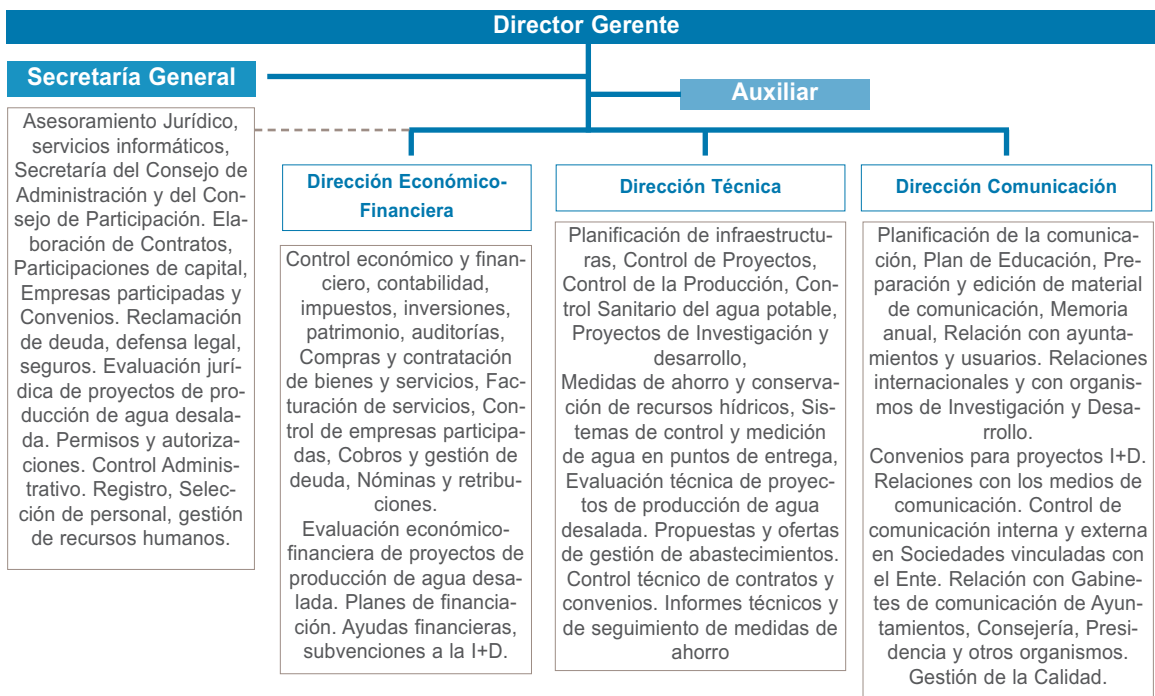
Director Gerente

Secretaría General

Auxiliar

Asesoramiento Jurídico, servicios informáticos, Secretaría del Consejo de Administración y del Consejo de Participación. Elaboración de Contratos, Participaciones de capital, Empresas participadas y Convenios. Reclamación de deuda, defensa legal, seguros. Evaluación jurídica de proyectos de producción de agua desalada. Permisos y autorizaciones. Control Administrativo. Registro, Selección de personal, gestión de recursos humanos.

Dirección Económico-Financiera

Control económico y financiero, contabilidad, impuestos, inversiones, patrimonio, auditorías, Compras y contratación de bienes y servicios, Facturación de servicios, Control de empresas participadas, Cobros y gestión de deuda, Nóminas y retribuciones.
Evaluación económico-financiera de proyectos de producción de agua desalada. Planes de financiación. Ayudas financieras, subvenciones a la I+D.

Dirección Técnica

Planificación de infraestructuras, Control de Proyectos, Control de la Producción, Control Sanitario del agua potable, Proyectos de Investigación y desarrollo,
Medidas de ahorro y conservación de recursos hídricos, Sistemas de control y medición de agua en puntos de entrega, Evaluación técnica de proyectos de producción de agua desalada. Propuestas y ofertas de gestión de abastecimientos. Control técnico de contratos y convenios. Informes técnicos y de seguimiento de medidas de ahorro

Dirección Comunicación

Planificación de la comunicación, Plan de Educación, Preparación y edición de material de comunicación, Memoria anual, Relación con ayuntamientos y usuarios. Relaciones internacionales y con organismos de Investigación y Desarrollo.
Convenios para proyectos I+D. Relaciones con los medios de comunicación. Control de comunicación interna y externa en Sociedades vinculadas con el Ente. Relación con Gabinetes de comunicación de Ayuntamientos, Consejería, Presidencia y otros organismos. Gestión de la Calidad.